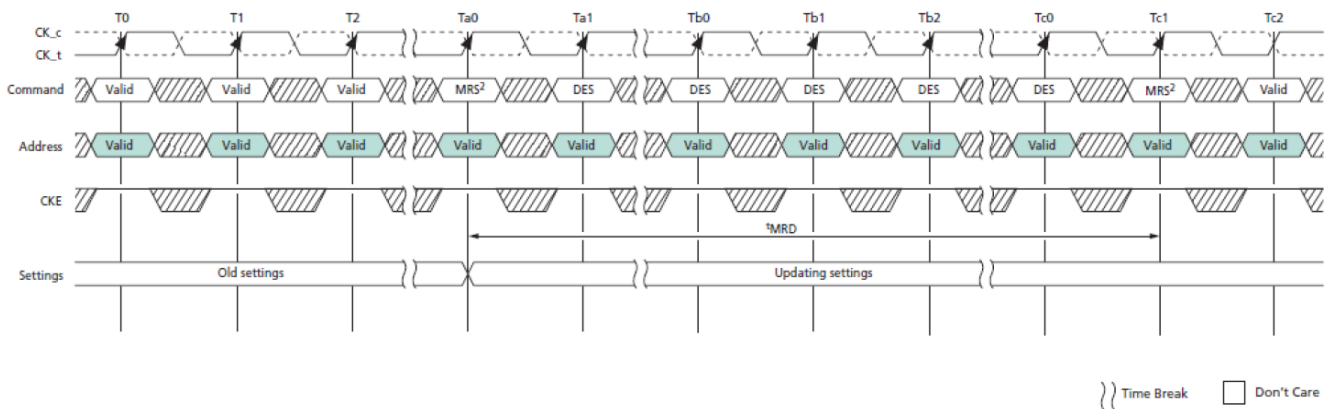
T0 T1 T2 Ta0 Ta1 Tb0 Tb1 Tb2 Tc0 Tc1 Tc2

CK_c
CK_t

Command Valid Valid Valid MRS$^2$ DES DES DES DES DES MRS$^2$ Valid

Address Valid Valid Valid Valid Valid Valid Valid Valid Valid Valid Valid

CKE

$^t$MRD

Settings Old settings Updating settings

Time Break Don't Care